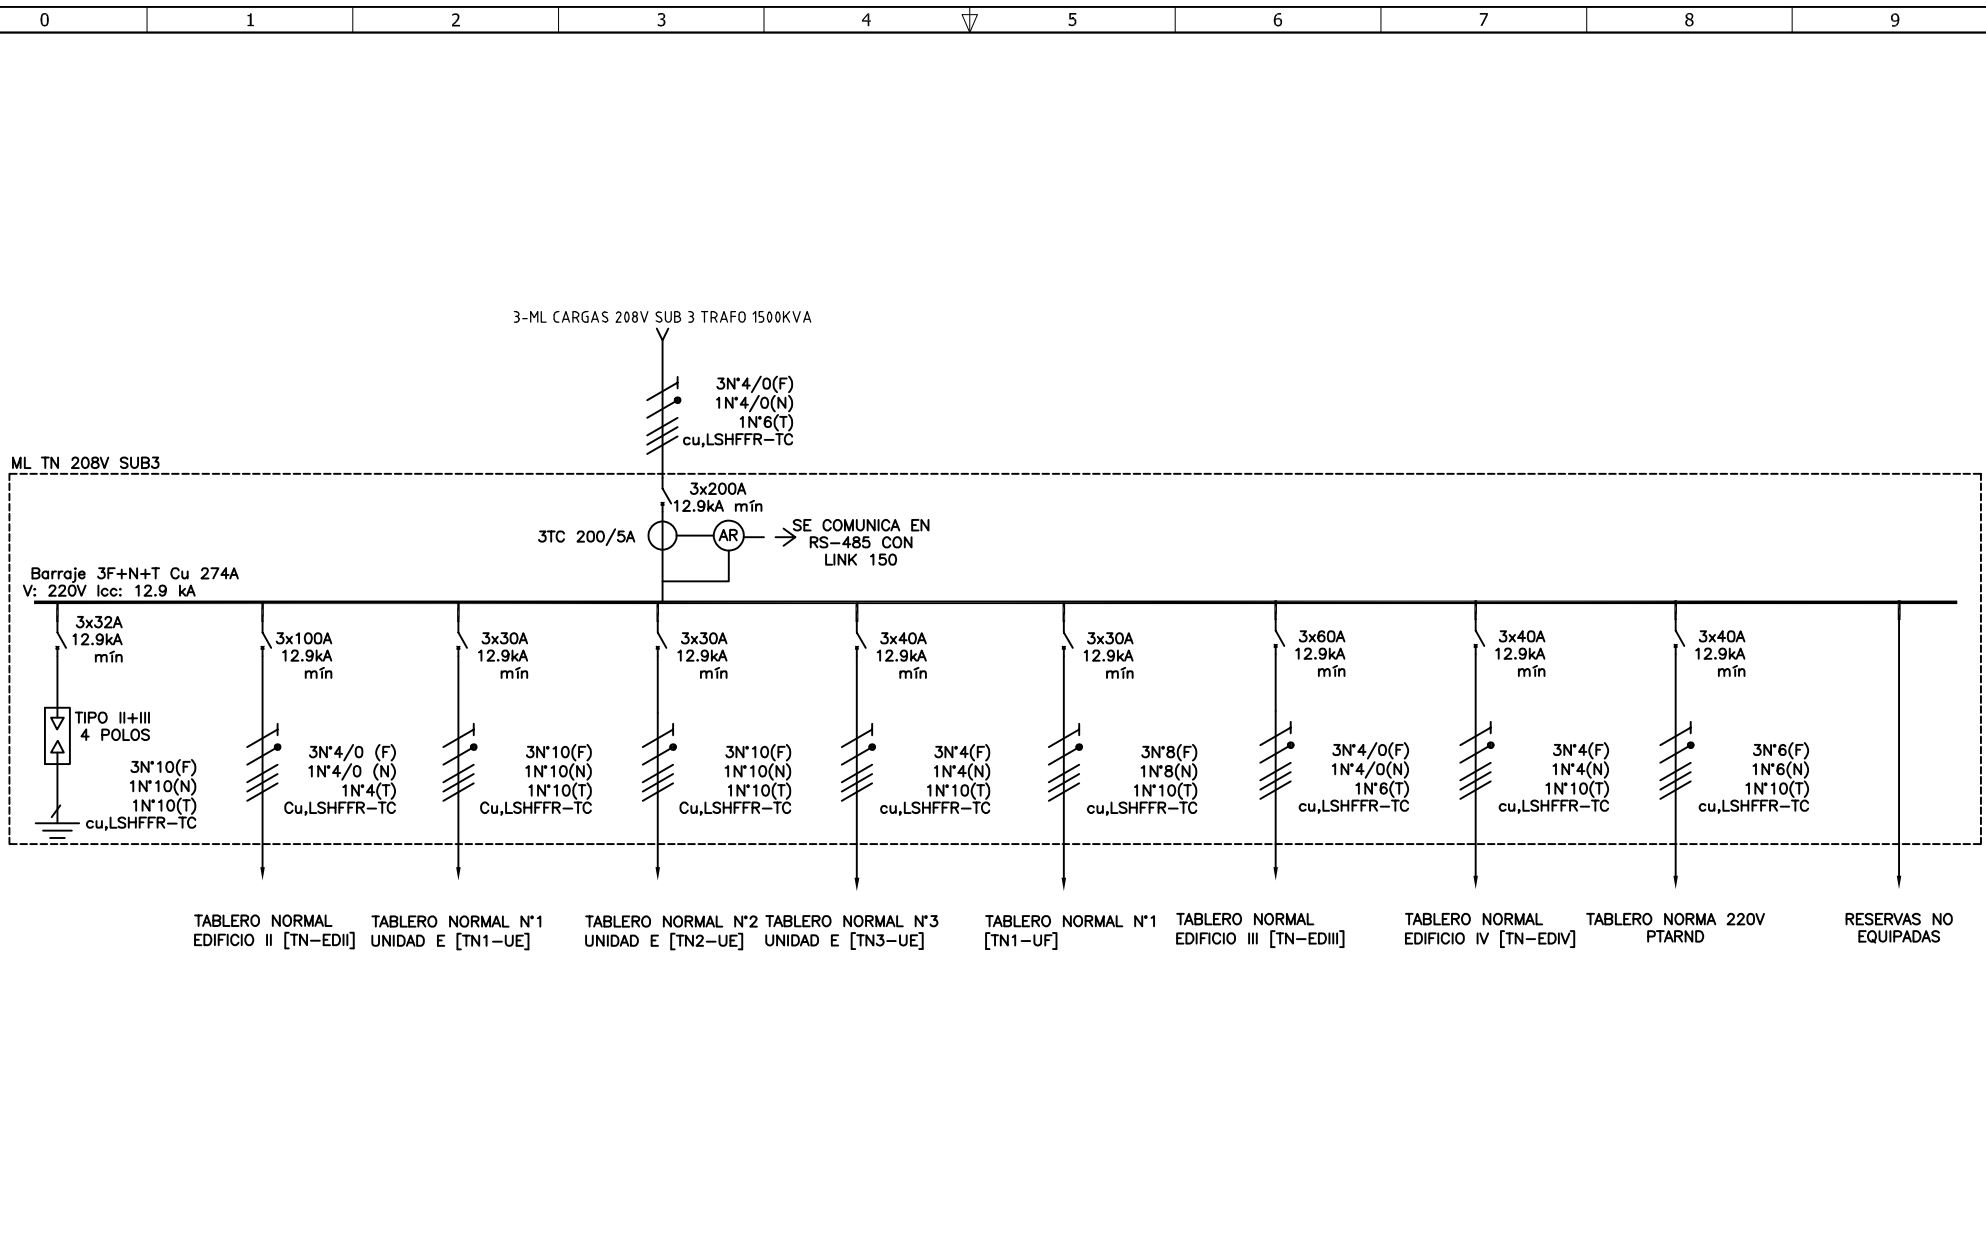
| 0 | 1 | 2 | 3 | 4 | 5 | 6 | 7 | 8 | 9 |
|---|---|---|---|---|---|---|---|---|---|

3-ML CARGAS 208V SUB 3 TRAFO 1500KVA

3N°4/0(F)
1N°4/0(N)
1N°6(T)
cu,LSHFFR-TC

ML TN 208V SUB3

3x200A
12.9kA mín

3TC 200/5A
AR
SE COMUNICA EN RS-485 CON LINK 150

Barraje 3F+N+T Cu 274A
V: 220V Icc: 12.9 kA

3x32A
12.9kA
mín

TIPO II+III
4 POLOS

3N°10(F)
1N°10(N)
1N°10(T)
cu,LSHFFR-TC

3x100A
12.9kA
mín

3N°4/0 (F)
1N°4/0 (N)
1N°4(T)
Cu,LSHFFR-TC

3x30A
12.9kA
mín

3N°10(F)
1N°10(N)
1N°10(T)
Cu,LSHFFR-TC

3x30A
12.9kA
mín

3N°10(F)
1N°10(N)
1N°10(T)
Cu,LSHFFR-TC

3x40A
12.9kA
mín

3N°4(F)
1N°4(N)
1N°10(T)
cu,LSHFFR-TC

3x30A
12.9kA
mín

3N°8(F)
1N°8(N)
1N°10(T)
cu,LSHFFR-TC

3x60A
12.9kA
mín

3N°4/0(F)
1N°4/0(N)
1N°6(T)
cu,LSHFFR-TC

3x40A
12.9kA
mín

3N°4(F)
1N°4(N)
1N°10(T)
cu,LSHFFR-TC

3x40A
12.9kA
mín

3N°6(F)
1N°6(N)
1N°10(T)
cu,LSHFFR-TC

TABLERO NORMAL
EDIFICIO II [TN-EDII]

TABLERO NORMAL N°1
UNIDAD E [TN1-UE]

TABLERO NORMAL N°2
UNIDAD E [TN2-UE]

TABLERO NORMAL N°3
UNIDAD E [TN3-UE]

TABLERO NORMAL N°1
[TN1-UF]

TABLERO NORMAL
EDIFICIO III [TN-EDIII]

TABLERO NORMAL
EDIFICIO IV [TN-EDIV]

TABLERO NORMA 220V
PTARND

RESERVAS NO
EQUIPADAS